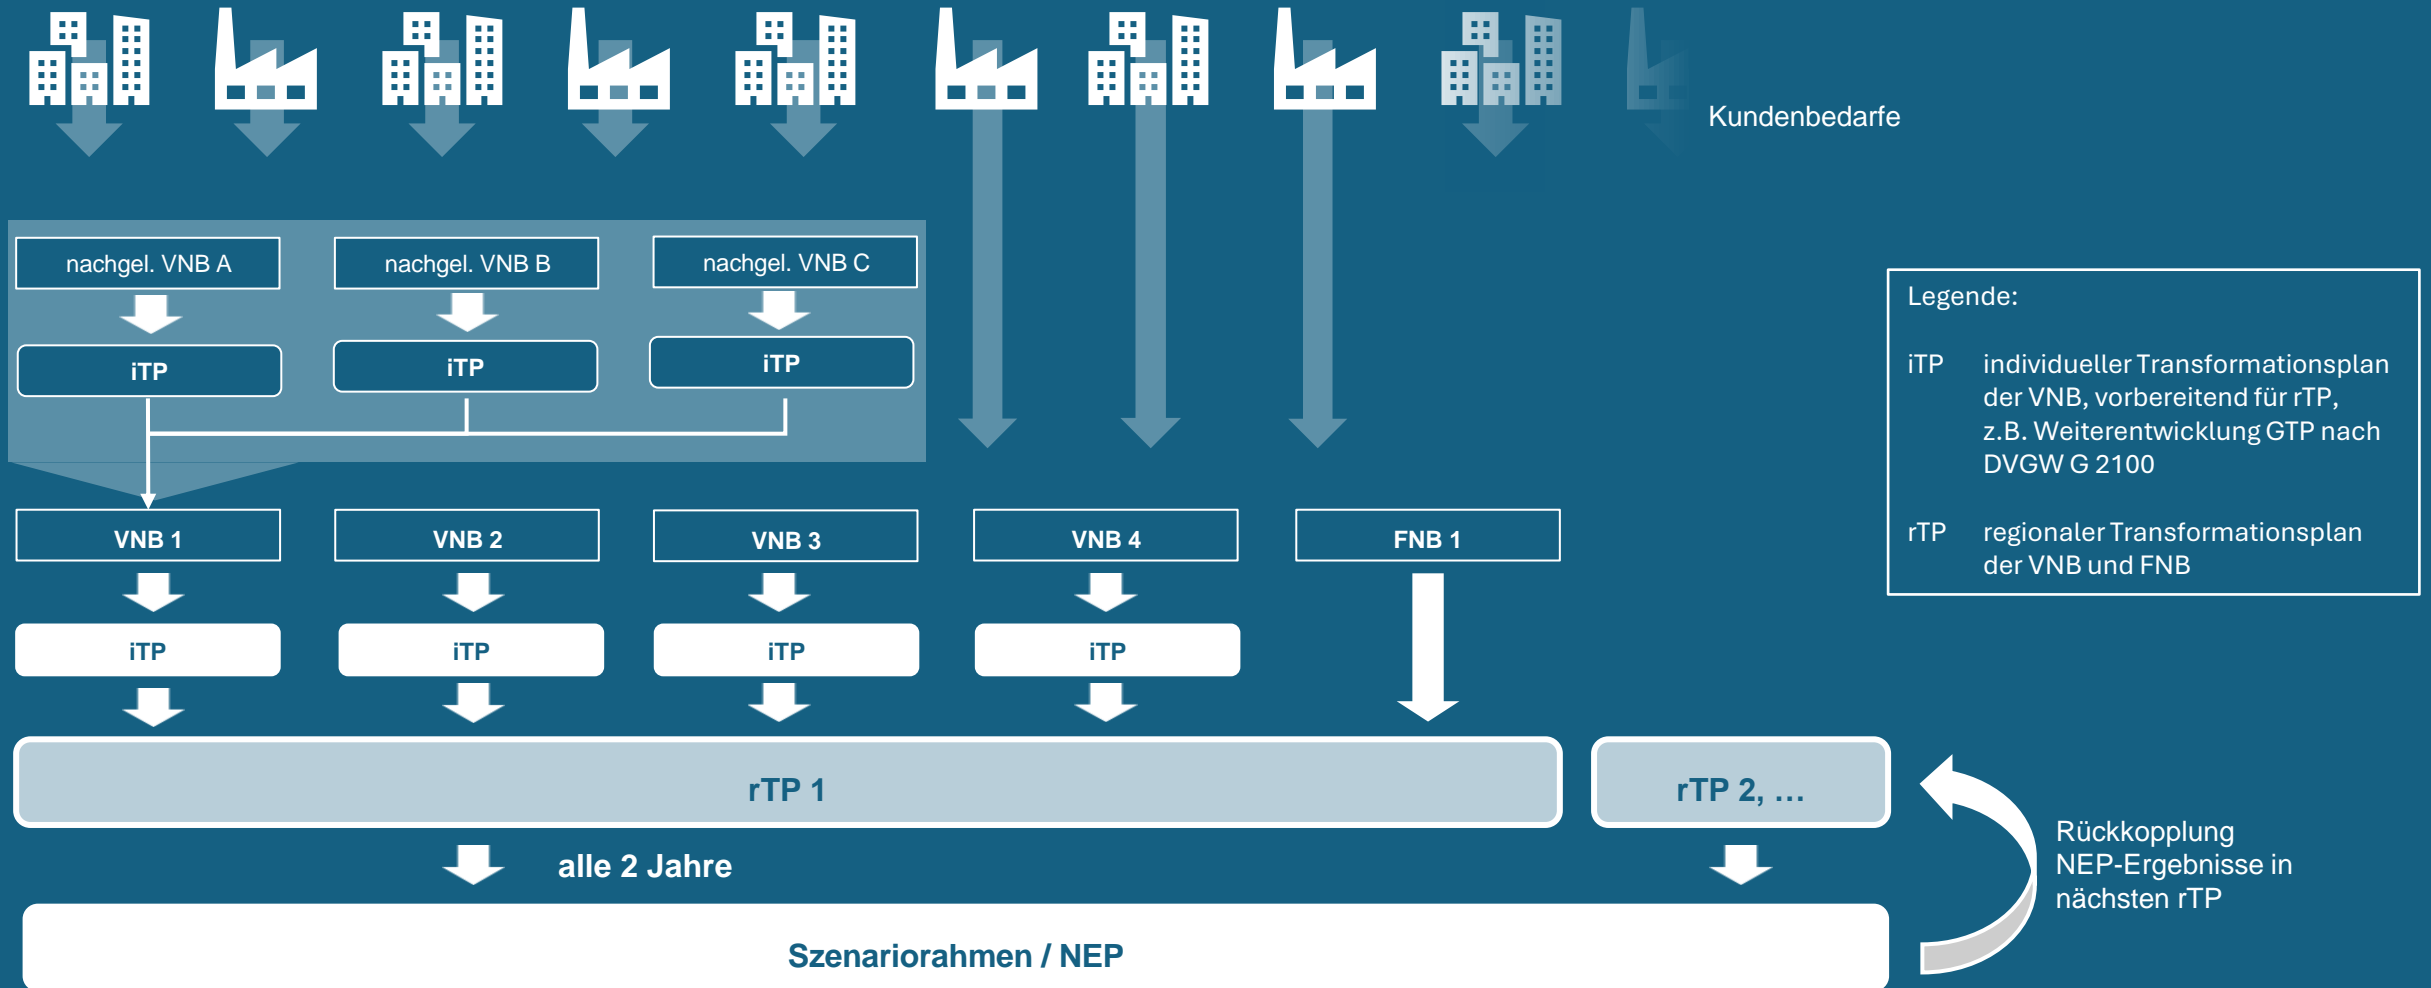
Kundenbedarfe

nachgel. VNB A

nachgel. VNB B

nachgel. VNB C

iTP

iTP

iTP

Legende:

iTP individueller Transformationsplan der VNB, vorbereitend für rTP, z.B. Weiterentwicklung GTP nach DVGW G 2100

rTP regionaler Transformationsplan der VNB und FNB

VNB 1

VNB 2

VNB 3

VNB 4

FNB 1

iTP

iTP

iTP

iTP

rTP 1

rTP 2, …

alle 2 Jahre

Rückkopplung NEP-Ergebnisse in nächsten rTP

Szenariorahmen / NEP